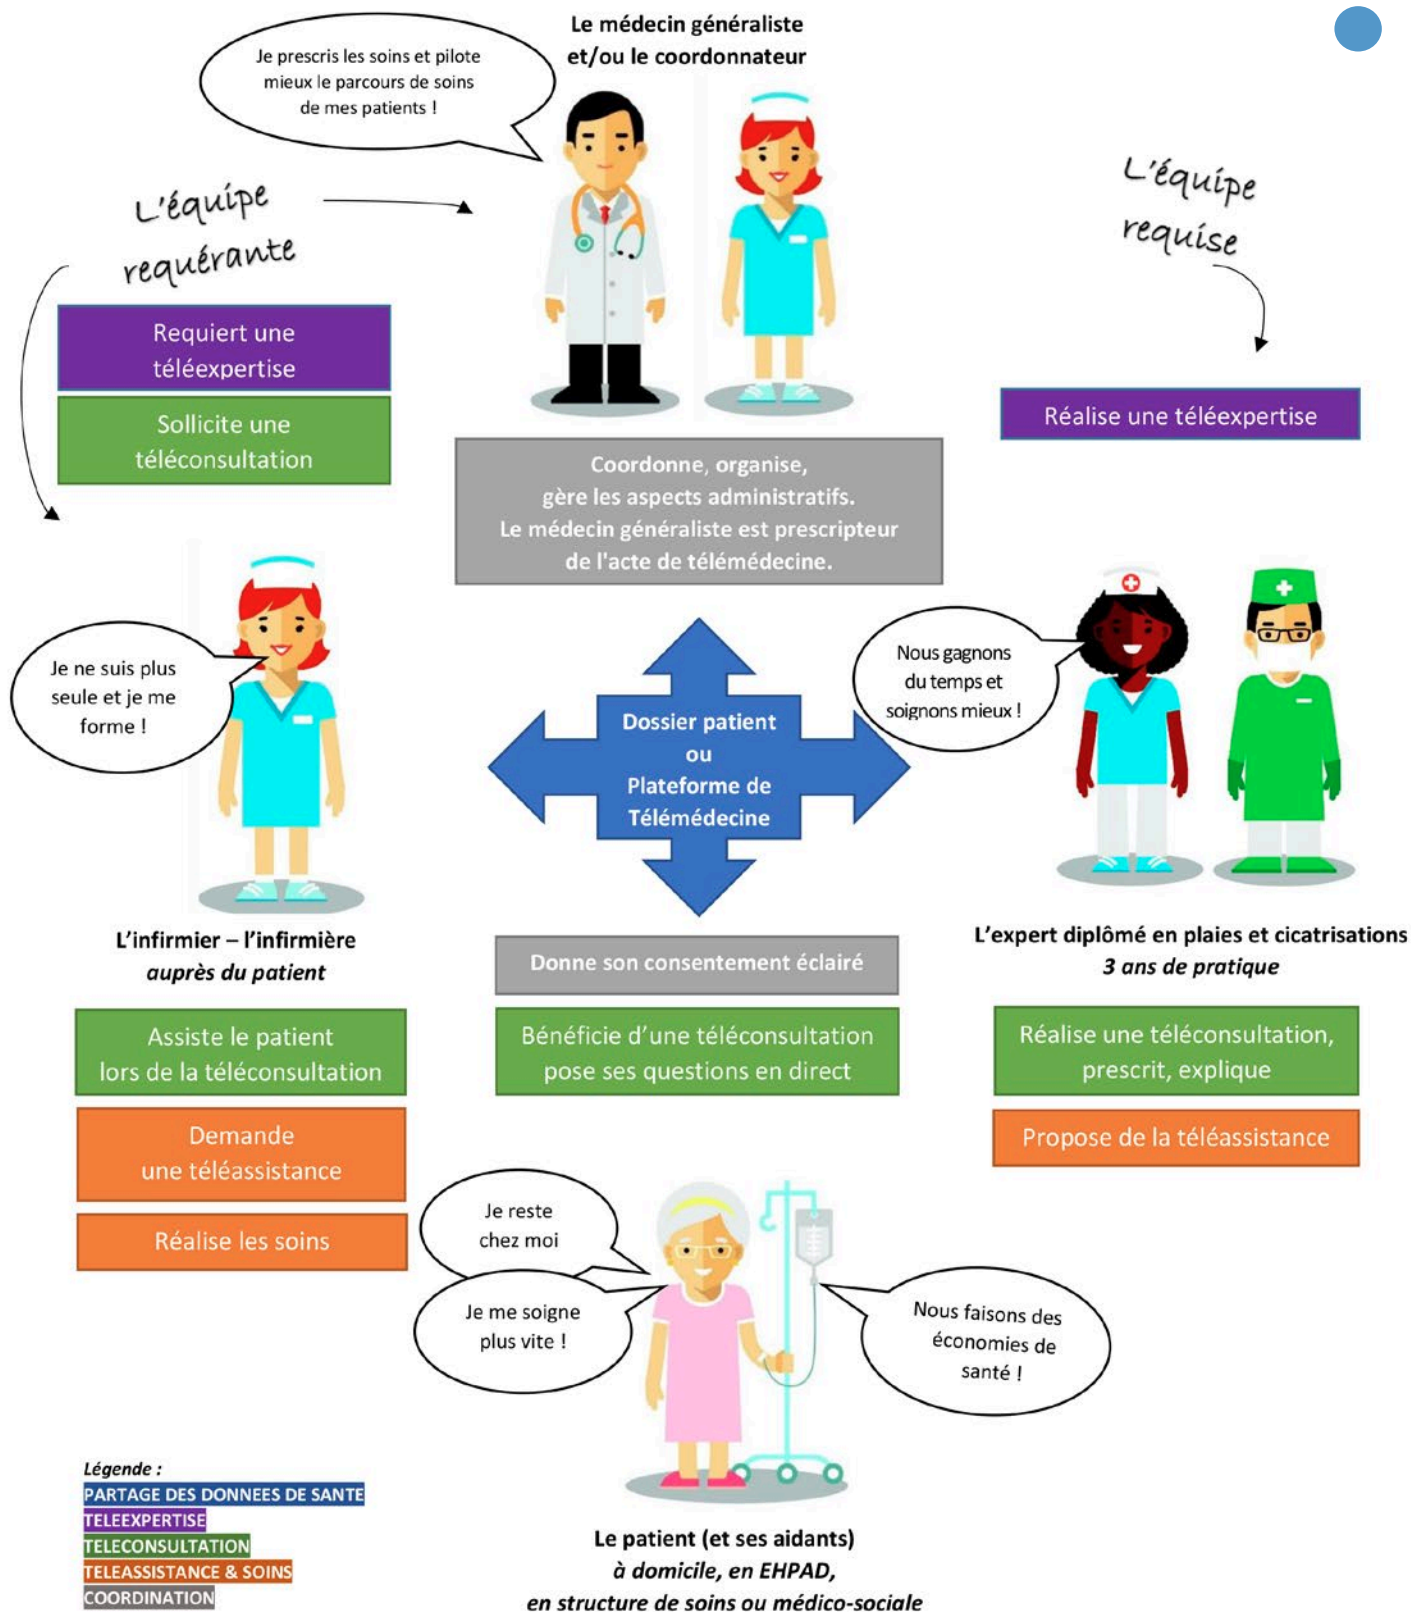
Le médecin généraliste et/ou le coordonnateur

Je prescris les soins et pilote mieux le parcours de soins de mes patients !

L'équipe requérante

L'équipe requise

Requiert une téléexpertise

Sollicite une téléconsultation

Réalise une téléexpertise

Coordonne, organise, gère les aspects administratifs. Le médecin généraliste est prescripteur de l'acte de télémédecine.

Je ne suis plus seule et je me forme !

Dossier patient ou Plateforme de Télémédecine

Nous gagnons du temps et soignons mieux !

L'infirmier – l'infirmière
auprès du patient

L'expert diplômé en plaies et cicatrisations
3 ans de pratique

Donne son consentement éclairé

Assiste le patient lors de la téléconsultation

Bénéficie d'une téléconsultation pose ses questions en direct

Réalise une téléconsultation, prescrit, explique

Demande une téléassistance

Propose de la téléassistance

Réalise les soins

Je reste chez moi

Je me soigne plus vite !

Nous faisons des économies de santé !

Légende :
PARTAGE DES DONNEES DE SANTE
TELEEXPERTISE
TELECONSULTATION
TELEASSISTANCE & SOINS
COORDINATION

Le patient (et ses aidants)
à domicile, en EHPAD,
en structure de soins ou médico-sociale